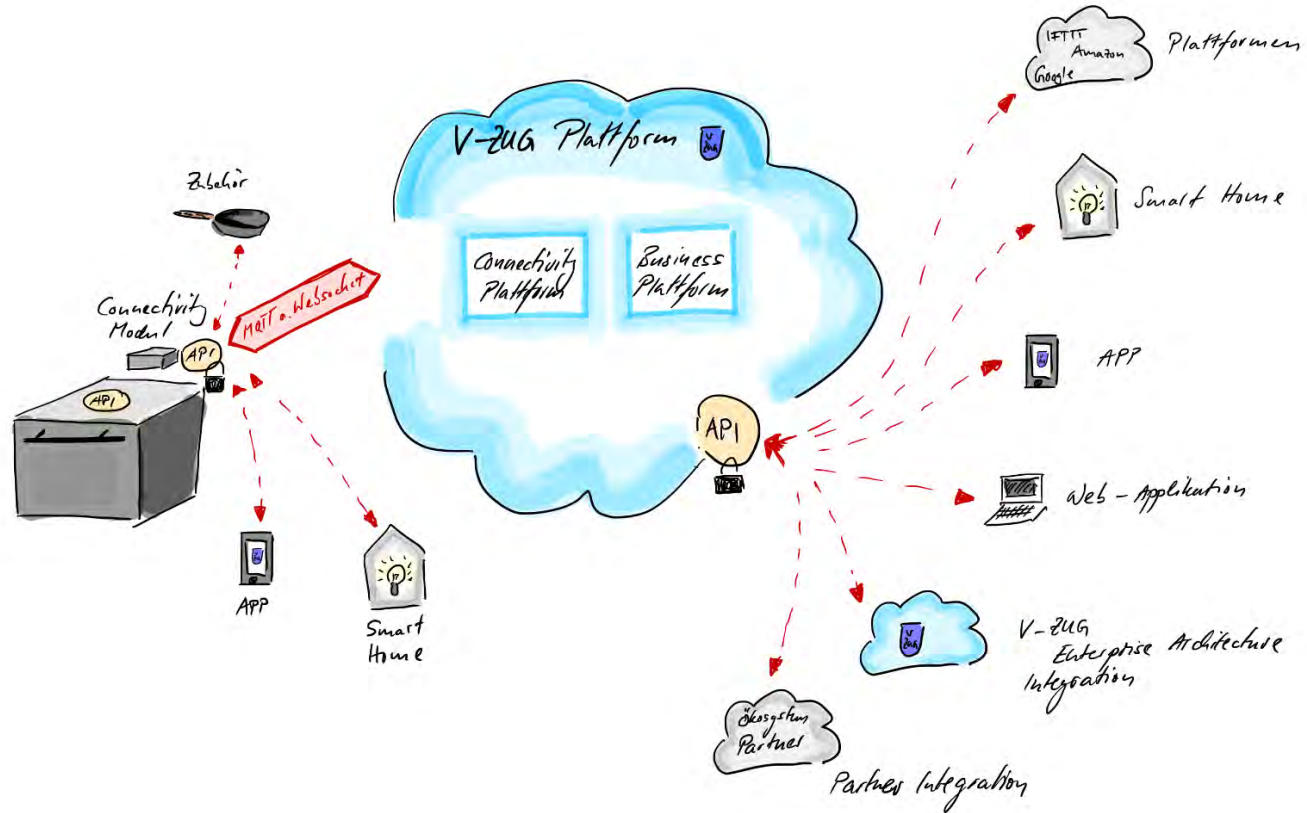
IFTTT
Amazon
Google

Plattformen

V-ZUG Plattform

V ZUG

Zubehör

Smart Home

Connectivity Plattform

Business Plattform

Connectivity Modul

MQTT o. Websocket

API

API

APP

API

Web-Applikation

APP

Smart Home

V ZUG

V-ZUG Enterprise Architecture Integration

Ökosystem Partner

Partner Integration